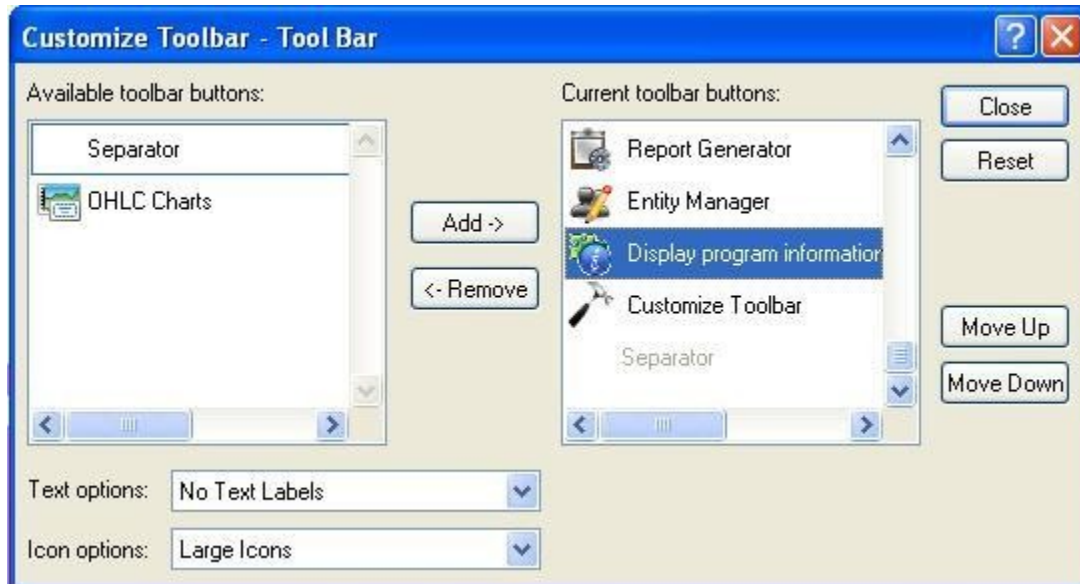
Customize Toolbar - Tool Bar

Available toolbar buttons:

Separator

OHLC Charts

Add ->

<- Remove

Current toolbar buttons:

Report Generator

Entity Manager

Display program informatio

Customize Toolbar

Separator

Close

Reset

Move Up

Move Down

Text options: No Text Labels

Icon options: Large Icons